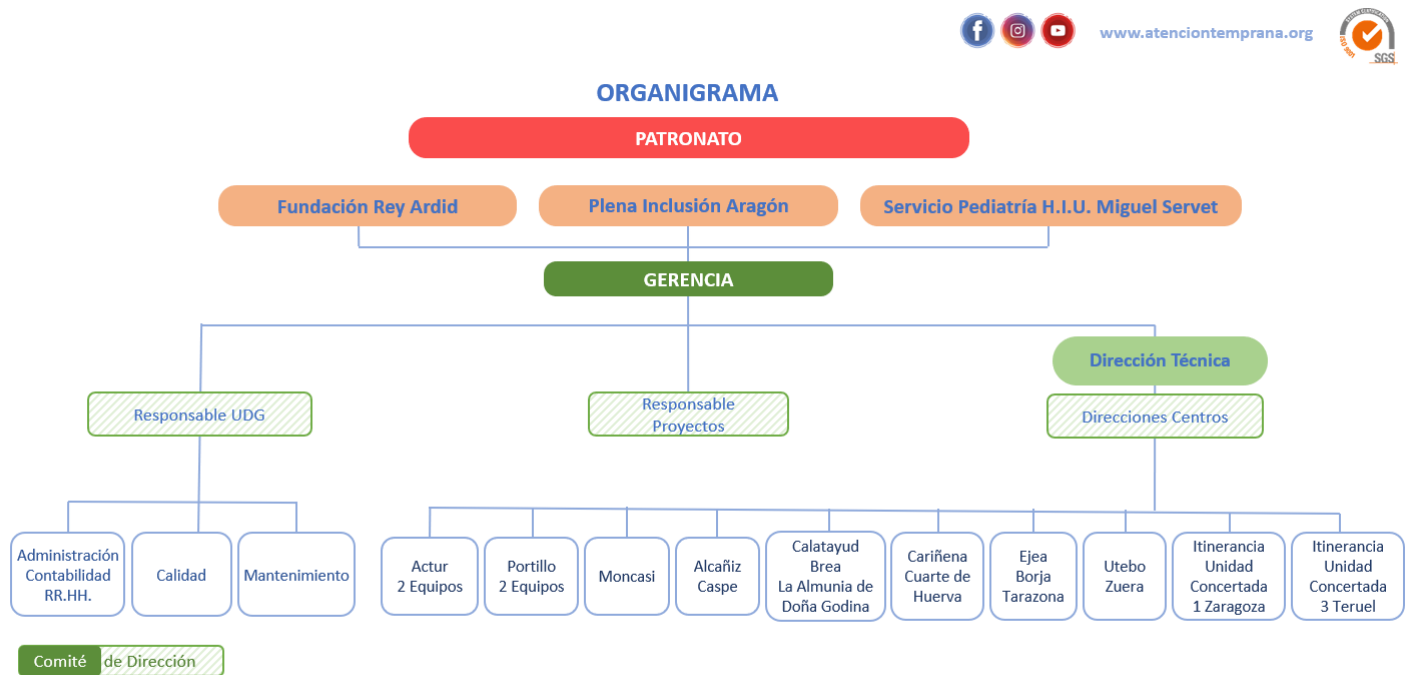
www.atenciontemprana.org

SGS

ORGANIGRAMA

PATRONATO

Fundación Rey Ardid

Plena Inclusión Aragón

Servicio Pediatría H.I.U. Miguel Servet

GERENCIA

Dirección Técnica

Responsable UDG

Responsable Proyectos

Direcciones Centros

Administración Contabilidad RR.HH.

Calidad

Mantenimiento

Actur 2 Equipos

Portillo 2 Equipos

Moncasi

Alcañiz Caspe

Calatayud Brea La Almunia de Doña Godina

Cariñena Cuarte de Huerva

Ejea Borja Tarazona

Utebo Zuera

Itinerancia Unidad Concertada 1 Zaragoza

Itinerancia Unidad Concertada 3 Teruel

Comité de Dirección